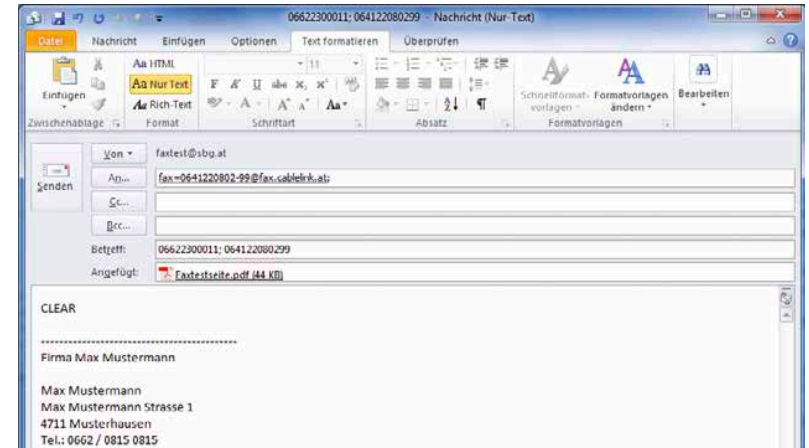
06622300011; 064122080299 - Nachricht (Nur-Text)

Datei Nachricht Einfügen Optionen Text formatieren Überprüfen

Aa HTML
Aa Nur Text
Aa Rich-Text

Einfügen
Zwischenablage Format Schriftart Absatz Formatvorlagen

Schnellformatvorlagen Formatvorlagen ändern Bearbeiten

Senden

Von faxtest@sbg.at
An... fax=0641220802-99@fax.cablelink.at;
Cc...
Bcc...
Betreff: 06622300011; 064122080299
Angefügt: Faxtestseite.pdf (44 KB)

CLEAR

-----------------------------------------------
Firma Max Mustermann

Max Mustermann
Max Mustermann Strasse 1
4711 Musterhausen
Tel.: 0662 / 0815 0815